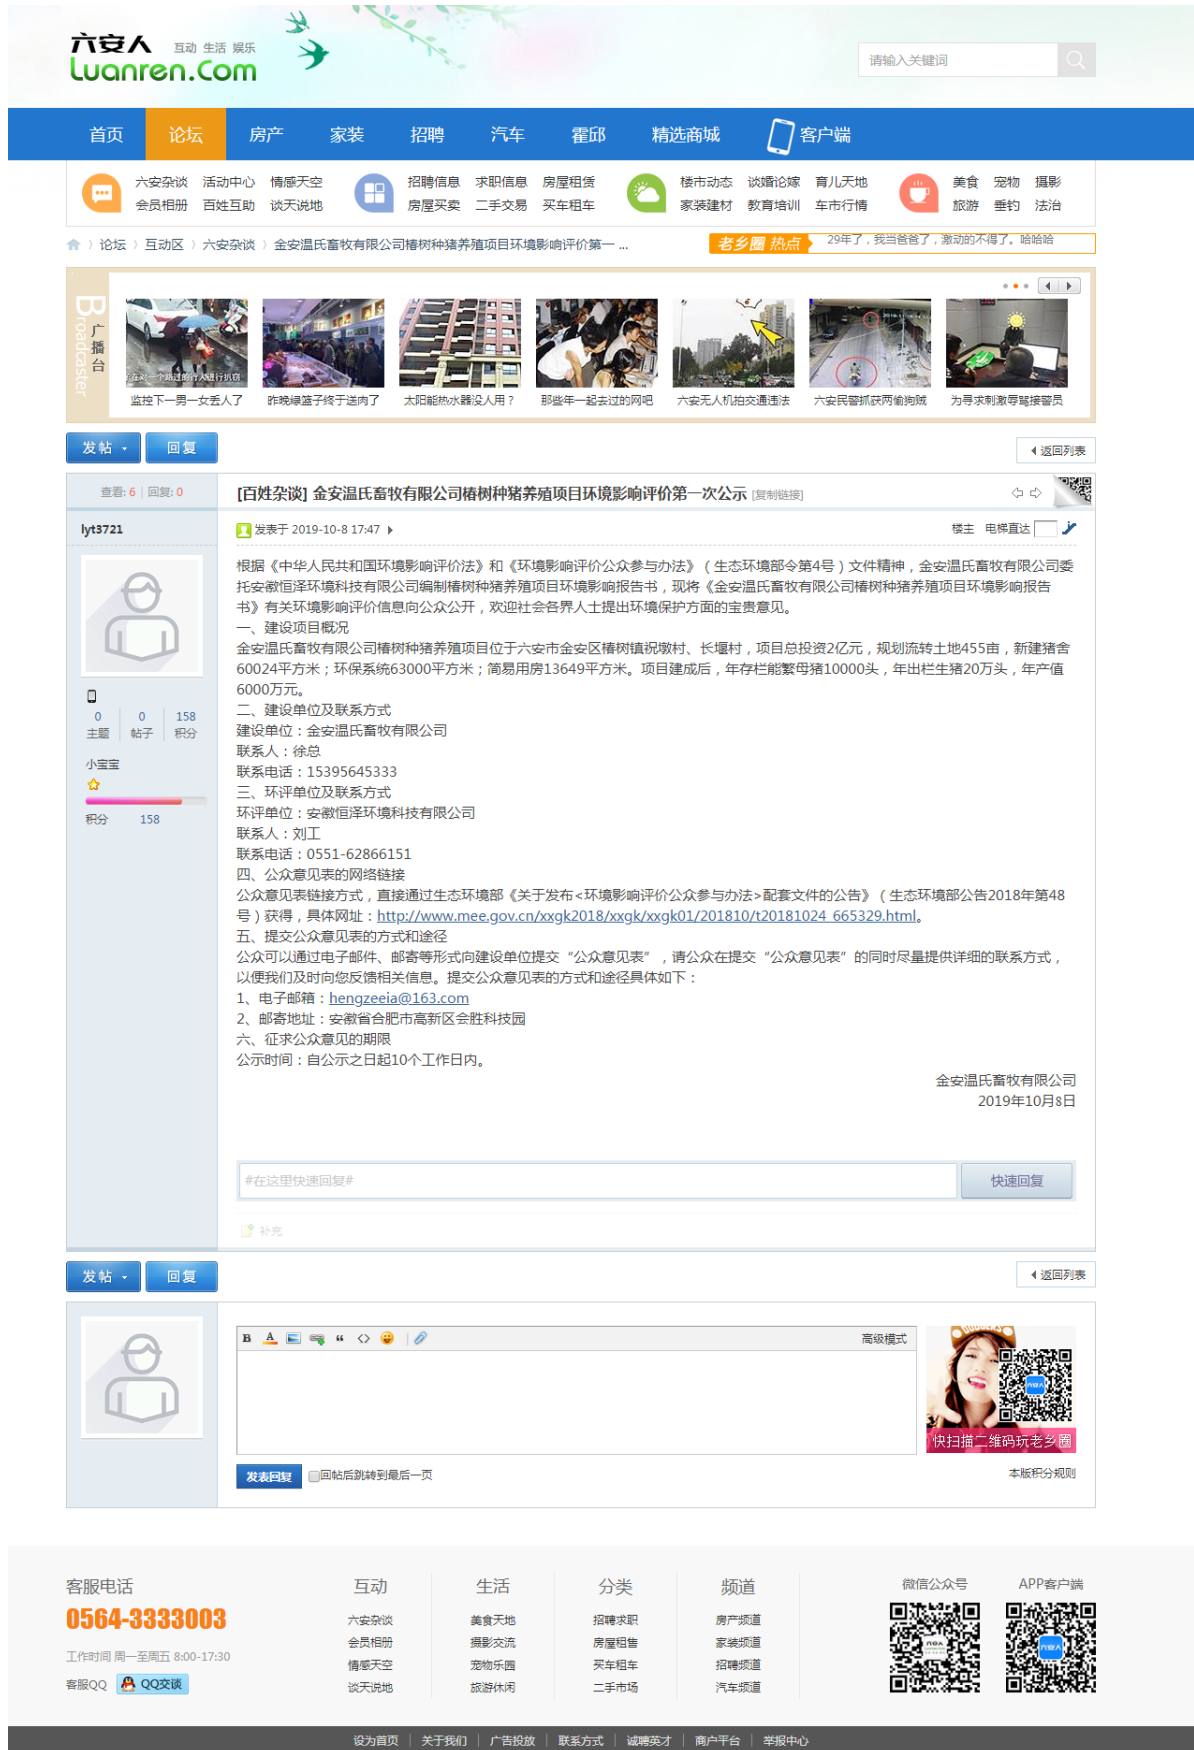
六安人 互动 生活 娱乐
Luanren.com

请输入关键词

首页 论坛 房产 家装 招聘 汽车 霍邱 精选商城 客户端

六安杂谈 活动中心 情感天空
会员相册 百姓互助 谈天说地
招聘信息 求职信息 房屋租赁
房屋买卖 二手交易 买车租车
楼市动态 谈婚论嫁 育儿天地
家装建材 教育培训 车市行情
美食 宠物 摄影
旅游 垂钓 法治

论坛 › 互动区 › 六安杂谈 › 金安温氏畜牧有限公司椿树种猪养殖项目环境影响评价第一 ...

老乡圈 热点 29年了，我当爸爸了，激动的不得了。哈哈哈

Broadcaster 广播台

监控下一男一女丢人了
昨晚绿篮子终于送肉了
太阳能热水器没人用？
那些年一起去过的网吧
六安无人机拍交通违法
六安民警抓获两偷狗贼
为寻求刺激辱骂接警员

发帖 回复

返回列表

查看: 6 | 回复: 0

[百姓杂谈] 金安温氏畜牧有限公司椿树种猪养殖项目环境影响评价第一次公示 [复制链接]

lyt3721

发表于 2019-10-8 17:47

楼主 电梯直达

根据《中华人民共和国环境影响评价法》和《环境影响评价公众参与办法》（生态环境部令第4号）文件精神，金安温氏畜牧有限公司委托安徽恒泽环境科技有限公司编制椿树种猪养殖项目环境影响报告书，现将《金安温氏畜牧有限公司椿树种猪养殖项目环境影响报告书》有关环境影响评价信息向公众公开，欢迎社会各界人士提出环境保护方面的宝贵意见。
一、建设项目概况
金安温氏畜牧有限公司椿树种猪养殖项目位于六安市金安区椿树镇祝墩村、长堰村，项目总投资2亿元，规划流转土地455亩，新建猪舍60024平方米；环保系统63000平方米；简易用房13649平方米。项目建成后，年存栏能繁母猪10000头，年出栏生猪20万头，年产值6000万元。
二、建设单位及联系方式
建设单位：金安温氏畜牧有限公司
联系人：徐总
联系电话：15395645333
三、环评单位及联系方式
环评单位：安徽恒泽环境科技有限公司
联系人：刘工
联系电话：0551-62866151
四、公众意见表的网络链接
公众意见表链接方式，直接通过生态环境部《关于发布<环境影响评价公众参与办法>配套文件的公告》（生态环境部公告2018年第48号）获得，具体网址：http://www.mee.gov.cn/xxgk2018/xxgk/xxgk01/201810/t20181024_665329.html。
五、提交公众意见表的方式和途径
公众可以通过电子邮件、邮寄等形式向建设单位提交“公众意见表”，请公众在提交“公众意见表”的同时尽量提供详细的联系方式，以便我们及时向您反馈相关信息。提交公众意见表的方式和途径具体如下：
1、电子邮箱：hengzeeia@163.com
2、邮寄地址：安徽省合肥市高新区会胜科技园
六、征求公众意见的期限
公示时间：自公示之日起10个工作日内。

金安温氏畜牧有限公司
2019年10月8日

0 主题 0 帖子 158 积分
小宝宝
积分 158

#在这里快速回复#
快速回复
补充

发帖 回复
返回列表

高级模式
发表回复 回帖后跳转到最后一页
本版积分规则
快扫描二维码玩老乡圈

客服电话
0564-3333003
工作时间 周一至周五 8:00-17:30
客服QQ QQ交谈

互动
六安杂谈
会员相册
情感天空
谈天说地

生活
美食天地
摄影交流
宠物乐园
旅游休闲

分类
招聘求职
房屋租售
买车租车
二手市场

频道
房产频道
家装频道
招聘频道
汽车频道

微信公众号 APP客户端

设为首页 | 关于我们 | 广告投放 | 联系方式 | 诚聘英才 | 商户平台 | 举报中心